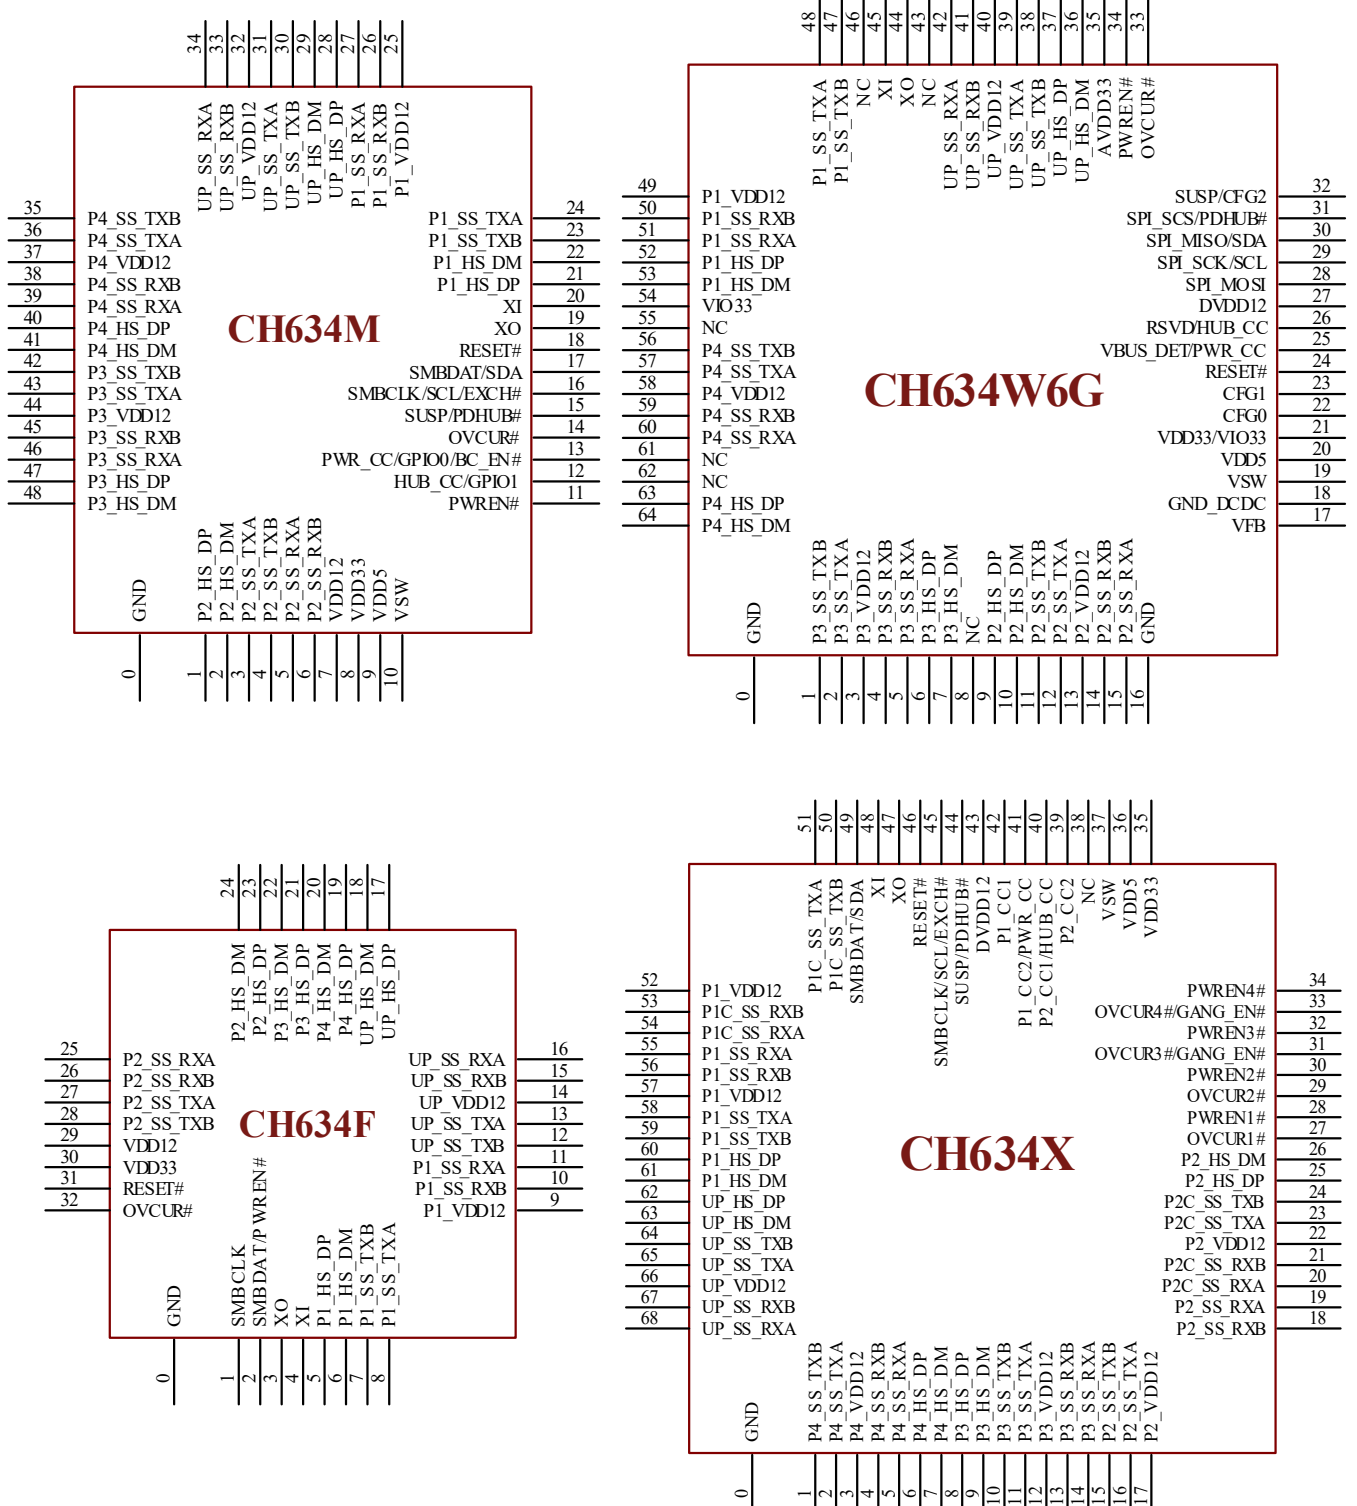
34 33 32 31 30 29 28 27 26 25

UP_SS_RXA UP_SS_RXB UP_VDD12 UP_SS_TXA UP_SS_TXB UP_HS_DM UP_HS_DP P1_SS_RXA P1_SS_RXB P1_VDD12

35 P4_SS_TXB
36 P4_SS_TXA
37 P4_VDD12
38 P4_SS_RXB
39 P4_SS_RXA
40 P4_HS_DP
41 P4_HS_DM
42 P3_SS_TXB
43 P3_SS_TXA
44 P3_VDD12
45 P3_SS_RXB
46 P3_SS_RXA
47 P3_HS_DP
48 P3_HS_DM

P1_SS_TXA 24
P1_SS_TXB 23
P1_HS_DM 22
P1_HS_DP 21
XI 20
XO 19
RESET# 18
SMBDAT/SDA 17
SMBCLK/SCL/EXCH# 16
SUSP/PDHUB# 15
OVCUR# 14
PWR_CC/GPIO0/BC_EN# 13
HUB_CC/GPIO1 12
PWREN# 11

CH634M

GND P2_HS_DP P2_HS_DM P2_SS_TXA P2_SS_TXB P2_SS_RXA P2_SS_RXB VDD12 VDD33 VDD5 VSW

0 1 2 3 4 5 6 7 8 9 10

48 47 46 45 44 43 42 41 40 39 38 37 36 35 34 33

P1_SS_TXA P1_SS_TXB NC XI XO NC UP_SS_RXA UP_SS_RXB UP_VDD12 UP_SS_TXA UP_SS_TXB UP_HS_DP UP_HS_DM AVDD33 PWREN# OVCUR#

49 P1_VDD12
50 P1_SS_RXB
51 P1_SS_RXA
52 P1_HS_DP
53 P1_HS_DM
54 VIO33
55 NC
56 P4_SS_TXB
57 P4_SS_TXA
58 P4_VDD12
59 P4_SS_RXB
60 P4_SS_RXA
61 NC
62 NC
63 P4_HS_DP
64 P4_HS_DM

SUSP/CFG2 32
SPI_SCS/PDHUB# 31
SPI_MISO/SDA 30
SPI_SCK/SCL 29
SPI_MOSI 28
DVDD12 27
RSVD/HUB_CC 26
VBUS_DET/PWR_CC 25
RESET# 24
CFG1 23
CFG0 22
VDD33/VIO33 21
VDD5 20
VSW 19
GND_DCDC 18
VFB 17

CH634W6G

GND P3_SS_TXB P3_SS_TXA P3_VDD12 P3_SS_RXB P3_SS_RXA P3_HS_DP P3_HS_DM NC P2_HS_DP P2_HS_DM P2_SS_TXB P2_SS_TXA P2_VDD12 P2_SS_RXB P2_SS_RXA GND

0 1 2 3 4 5 6 7 8 9 10 11 12 13 14 15 16

24 23 22 21 20 19 18 17

P2_HS_DM P2_HS_DP P3_HS_DM P3_HS_DP P4_HS_DM P4_HS_DP UP_HS_DM UP_HS_DP

25 P2_SS_RXA
26 P2_SS_RXB
27 P2_SS_TXA
28 P2_SS_TXB
29 VDD12
30 VDD33
31 RESET#
32 OVCUR#

UP_SS_RXA 16
UP_SS_RXB 15
UP_VDD12 14
UP_SS_TXA 13
UP_SS_TXB 12
P1_SS_RXA 11
P1_SS_RXB 10
P1_VDD12 9

CH634F

GND SMBCLK SMBDAT/PWREN# XO XI P1_HS_DP P1_HS_DM P1_SS_TXB P1_SS_TXA

0 1 2 3 4 5 6 7 8

51 50 49 48 47 46 45 44 43 42 41 40 39 38 37 36 35

P1C_SS_TXA P1C_SS_TXB SMBDAT/SDA XI XO RESET# SMBCLK/SCL/EXCH# SUSP/PDHUB# DVDD12 P1_CC1 P1_CC2/PWR_CC P2_CC1/HUB_CC P2_CC2 NC VSW VDD5 VDD33

52 P1_VDD12
53 P1C_SS_RXB
54 P1C_SS_RXA
55 P1_SS_RXA
56 P1_SS_RXB
57 P1_VDD12
58 P1_SS_TXA
59 P1_SS_TXB
60 P1_HS_DP
61 P1_HS_DM
62 UP_HS_DP
63 UP_HS_DM
64 UP_SS_TXB
65 UP_SS_TXA
66 UP_VDD12
67 UP_SS_RXB
68 UP_SS_RXA

PWREN4# 34
OVCUR4#/GANG_EN# 33
PWREN3# 32
OVCUR3#/GANG_EN# 31
PWREN2# 30
OVCUR2# 29
PWREN1# 28
OVCUR1# 27
P2_HS_DM 26
P2_HS_DP 25
P2C_SS_TXB 24
P2C_SS_TXA 23
P2_VDD12 22
P2C_SS_RXB 21
P2C_SS_RXA 20
P2_SS_RXA 19
P2_SS_RXB 18

CH634X

GND P4_SS_TXB P4_SS_TXA P4_VDD12 P4_SS_RXB P4_SS_RXA P4_HS_DP P4_HS_DM P3_HS_DP P3_HS_DM P3_SS_TXB P3_SS_TXA P3_VDD12 P3_SS_RXB P3_SS_RXA P2_SS_TXB P2_SS_TXA P2_VDD12

0 1 2 3 4 5 6 7 8 9 10 11 12 13 14 15 16 17